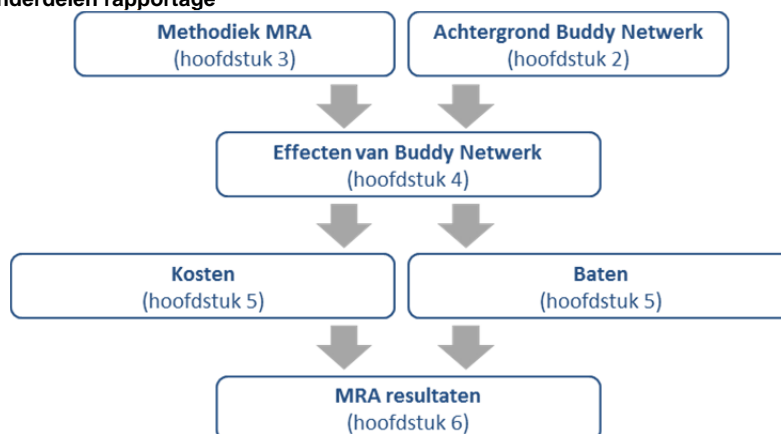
nderdelen rapportage

Methodiek MRA
(hoofdstuk 3)

Achtergrond Buddy Netwerk
(hoofdstuk 2)

Effecten van Buddy Netwerk
(hoofdstuk 4)

Kosten
(hoofdstuk 5)

Baten
(hoofdstuk 5)

MRA resultaten
(hoofdstuk 6)